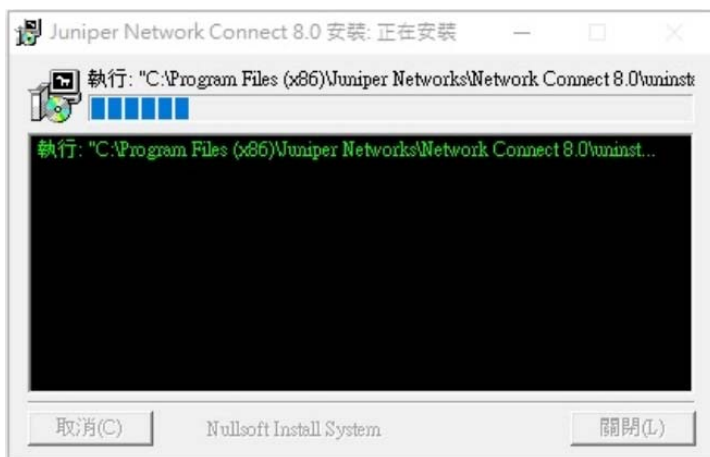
Juniper Network Connect 8.0 安裝: 正在安裝

執行: "C:\Program Files (x86)\Juniper Networks\Network Connect 8.0\uninst

執行: "C:\Program Files (x86)\Juniper Networks\Network Connect 8.0\uninst...

取消(C)

Nullsoft Install System

關閉(L)